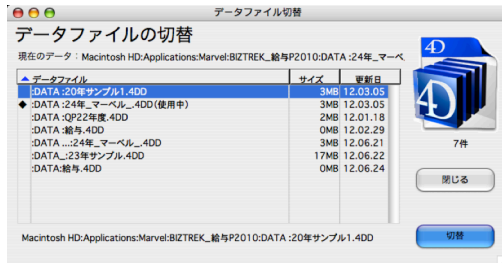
データファイル切替

データファイルの切替

現在のデータ：Macintosh HD:Applications:Marvel:BIZTREK_給与P2010:DATA :24年_マーベ

| データファイル | サイズ | 更新日 |
|---|---|---|
| :DATA :20年サンプル1.4DD | 3MB | 12.03.05 |
| ◆ :DATA :24年_マーベル_.4DD(使用中) | 3MB | 12.03.05 |
| :DATA :QP22年度.4DD | 2MB | 12.01.18 |
| :DATA :給与.4DD | 0MB | 12.02.29 |
| :DATA ...:24年_マーベル_.4DD | 3MB | 12.06.21 |
| :DATA_:23年サンプル.4DD | 17MB | 12.06.22 |
| :DATA:給与.4DD | 0MB | 12.06.24 |

4D

7件

閉じる

Macintosh HD:Applications:Marvel:BIZTREK_給与P2010:DATA :20年サンプル1.4DD

切替